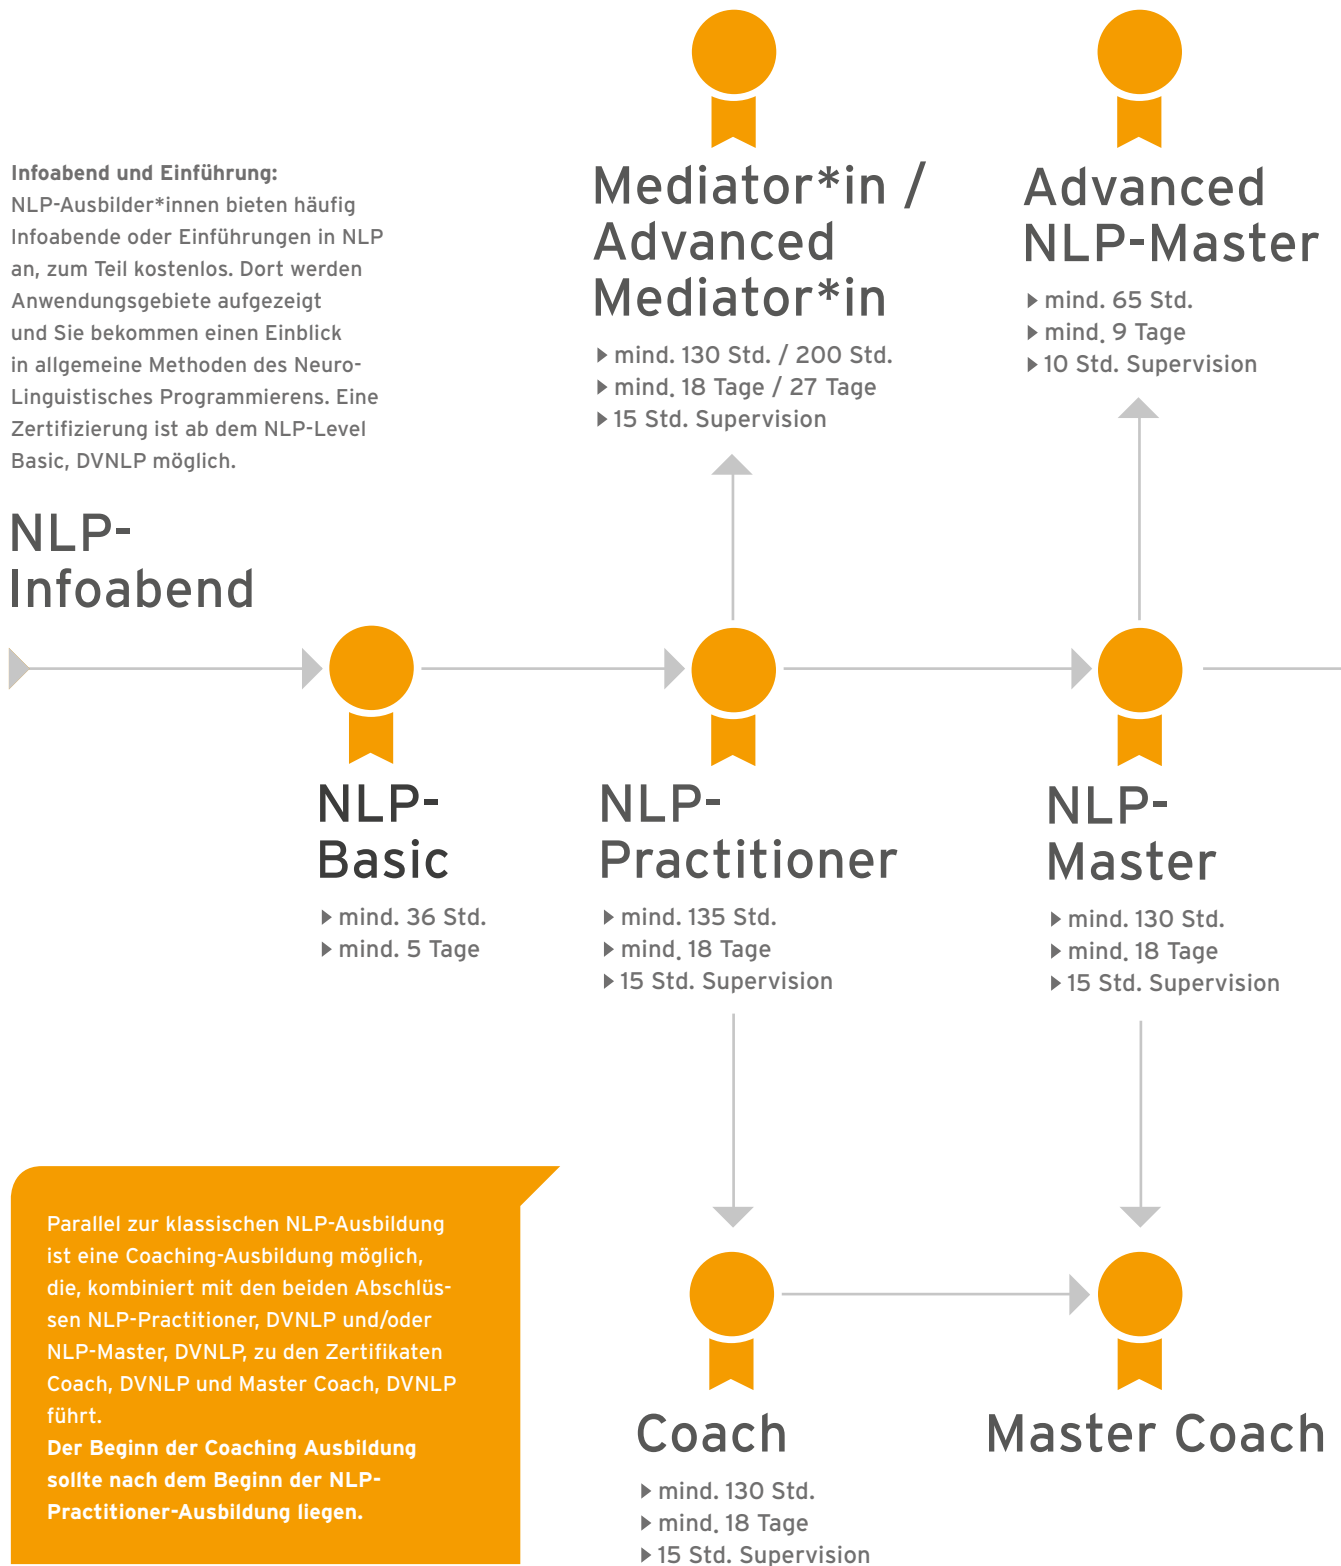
Infoabend und Einführung:
NLP-Ausbilder*innen bieten häufig Infoabende oder Einführungen in NLP an, zum Teil kostenlos. Dort werden Anwendungsgebiete aufgezeigt und Sie bekommen einen Einblick in allgemeine Methoden des Neuro-Linguistisches Programmierens. Eine Zertifizierung ist ab dem NLP-Level Basic, DVNLP möglich.

NLP-Infoabend

Mediator*in / Advanced Mediator*in
mind. 130 Std. / 200 Std.
mind. 18 Tage / 27 Tage
15 Std. Supervision

Advanced NLP-Master
mind. 65 Std.
mind. 9 Tage
10 Std. Supervision

NLP-Basic
mind. 36 Std.
mind. 5 Tage

NLP-Practitioner
mind. 135 Std.
mind. 18 Tage
15 Std. Supervision

NLP-Master
mind. 130 Std.
mind. 18 Tage
15 Std. Supervision

Parallel zur klassischen NLP-Ausbildung ist eine Coaching-Ausbildung möglich, die, kombiniert mit den beiden Abschlüssen NLP-Practitioner, DVNLP und/oder NLP-Master, DVNLP, zu den Zertifikaten Coach, DVNLP und Master Coach, DVNLP führt.
Der Beginn der Coaching Ausbildung sollte nach dem Beginn der NLP-Practitioner-Ausbildung liegen.

Coach
mind. 130 Std.
mind. 18 Tage
15 Std. Supervision

Master Coach